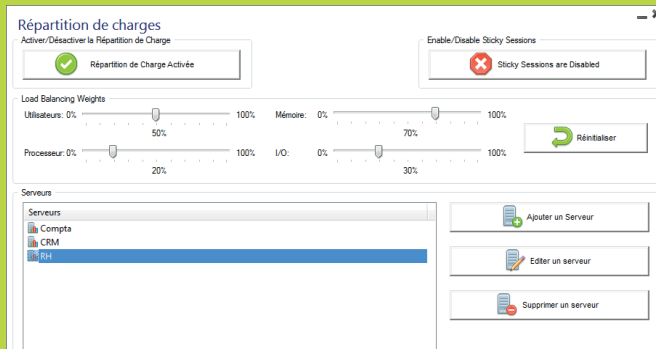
Répartition de charges

Activer/Désactiver la Répartition de Charge

Répartition de Charge Activée

Enable/Disable Sticky Sessions

Sticky Sessions are Disabled

Load Balancing Weights

Utilisateurs: 0%

100%

50%

Mémoire: 0%

100%

70%

Réinitialiser

Processeur: 0%

100%

20%

I/O: 0%

100%

30%

Serveurs

Serveurs

Compta

CRM

RH

Ajouter un Serveur

Editer un serveur

Supprimer un serveur